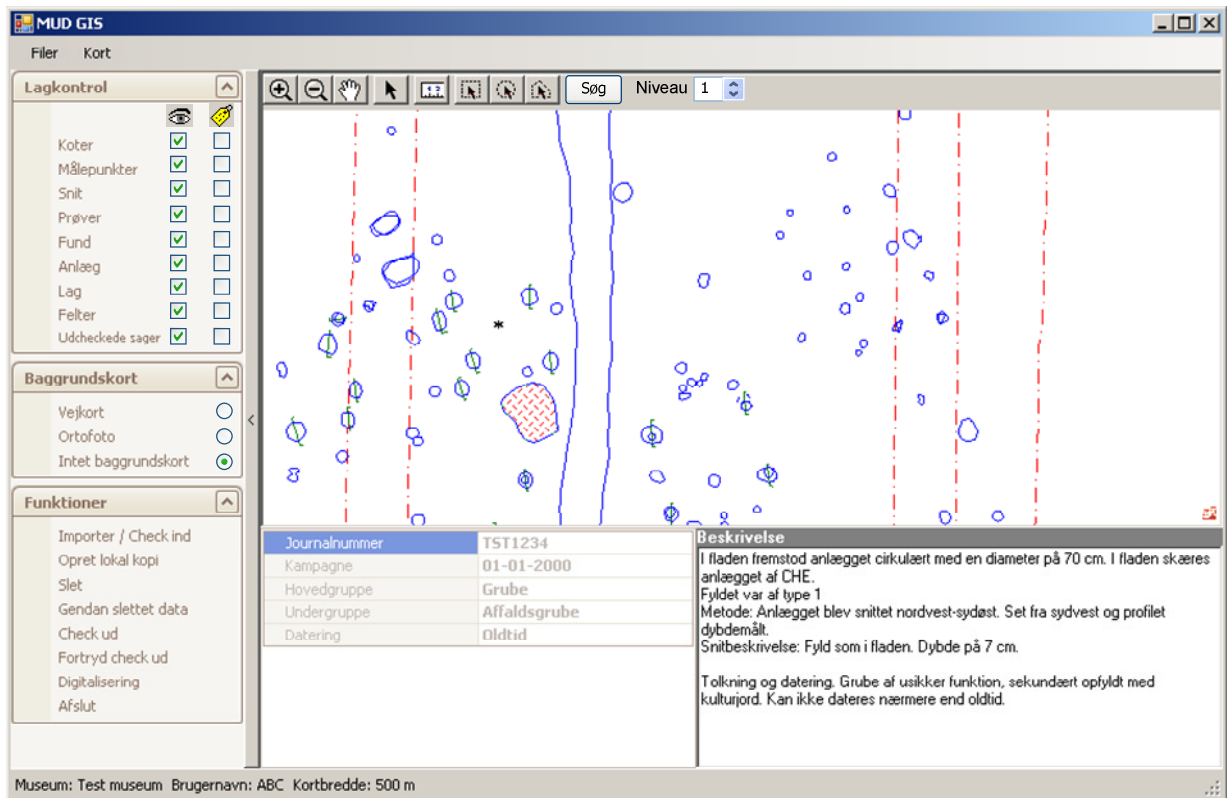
MUD GIS

Filer Kort

Lagkontrol

Koter
Målepunkter
Snit
Prøver
Fund
Anlæg
Lag
Felter
Udcheckede sager

Baggrundskort

Vejkort
Ortofoto
Intet baggrundskort

Funktioner

Importer / Check ind
Opret lokal kopi
Slet
Gendan slettet data
Check ud
Fortryd check ud
Digitalisering
Afslut

Søg Niveau 1

| Journalnummer | TST1234 |
|---|---|
| Kampagne | 01-01-2000 |
| Hovedgruppe | Grube |
| Undergruppe | Affaldsgrube |
| Datering | Oldtid |

Beskrivelse

I fladen fremstod anlægget cirkulært med en diameter på 70 cm. I fladen skæres anlægget af CHE.
Fyldet var af type 1
Metode: Anlægget blev snittet nordvest-sydøst. Set fra sydvest og profilet dybdemålt.
Snitbeskrivelse: Fyld som i fladen. Dybde på 7 cm.

Tolkning og datering. Grube af usikker funktion, sekundært opfyldt med kulturjord. Kan ikke dateres nærmere end oldtid.

Museum: Test museum Brugernavn: ABC Kortbredde: 500 m